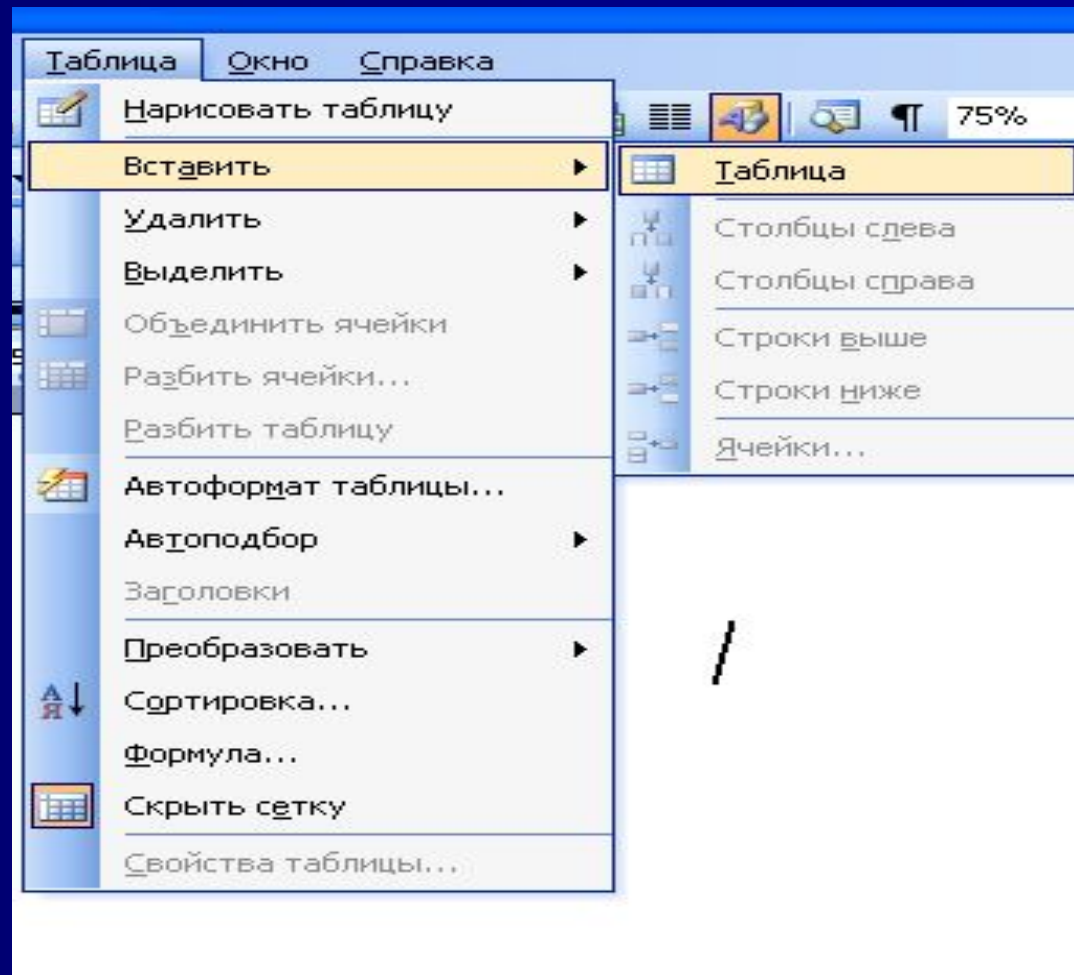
Таблица Окно Справка

Нарисовать таблицу
Вставить
Удалить
Выделить
Объединить ячейки
Разбить ячейки...
Разбить таблицу
Автоформат таблицы...
Автоподбор
Заголовки
Преобразовать
Сортировка...
Формула...
Скрыть сетку
Свойства таблицы...

¶ 75%

Таблица
Столбцы слева
Столбцы справа
Строки выше
Строки ниже
Ячейки...